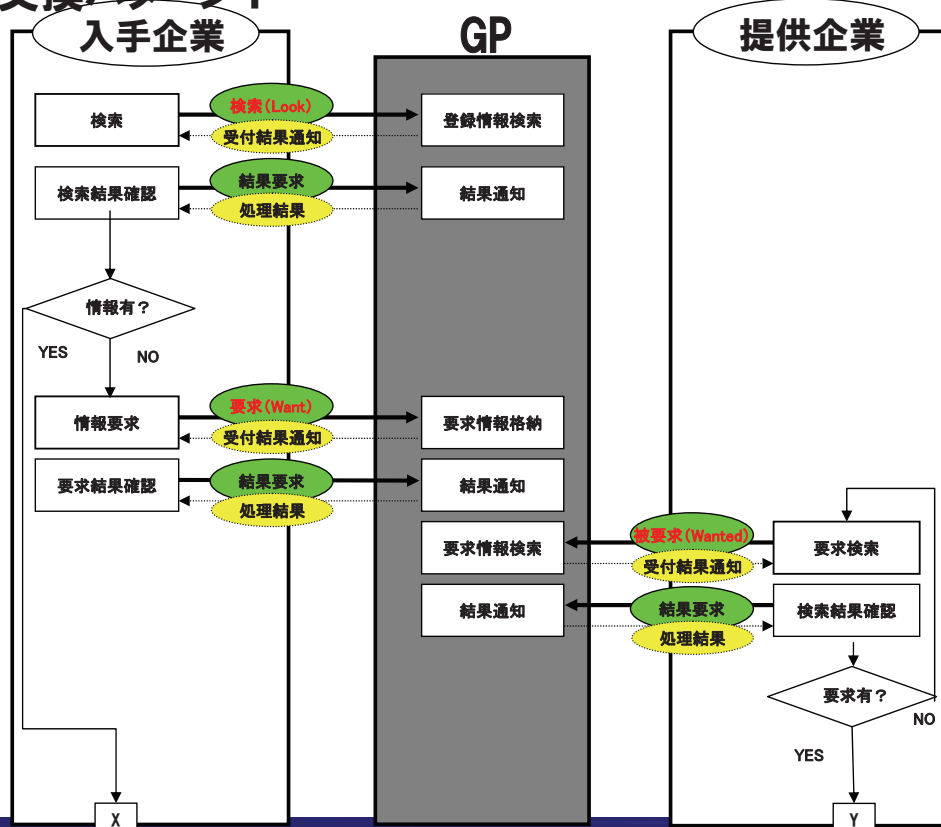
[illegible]
入手企業
GP
提供企業
検索
検索(Look)
登録情報検索
受付結果通知
検索結果確認
結果要求
結果通知
処理結果
情報有？
YES
NO
情報要求
要求(Want)
要求情報格納
受付結果通知
要求結果確認
結果要求
結果通知
処理結果
要求情報検索
被要求(Wanted)
要求検索
受付結果通知
結果通知
結果要求
検索結果確認
処理結果
要求有？
NO
YES
X
Y